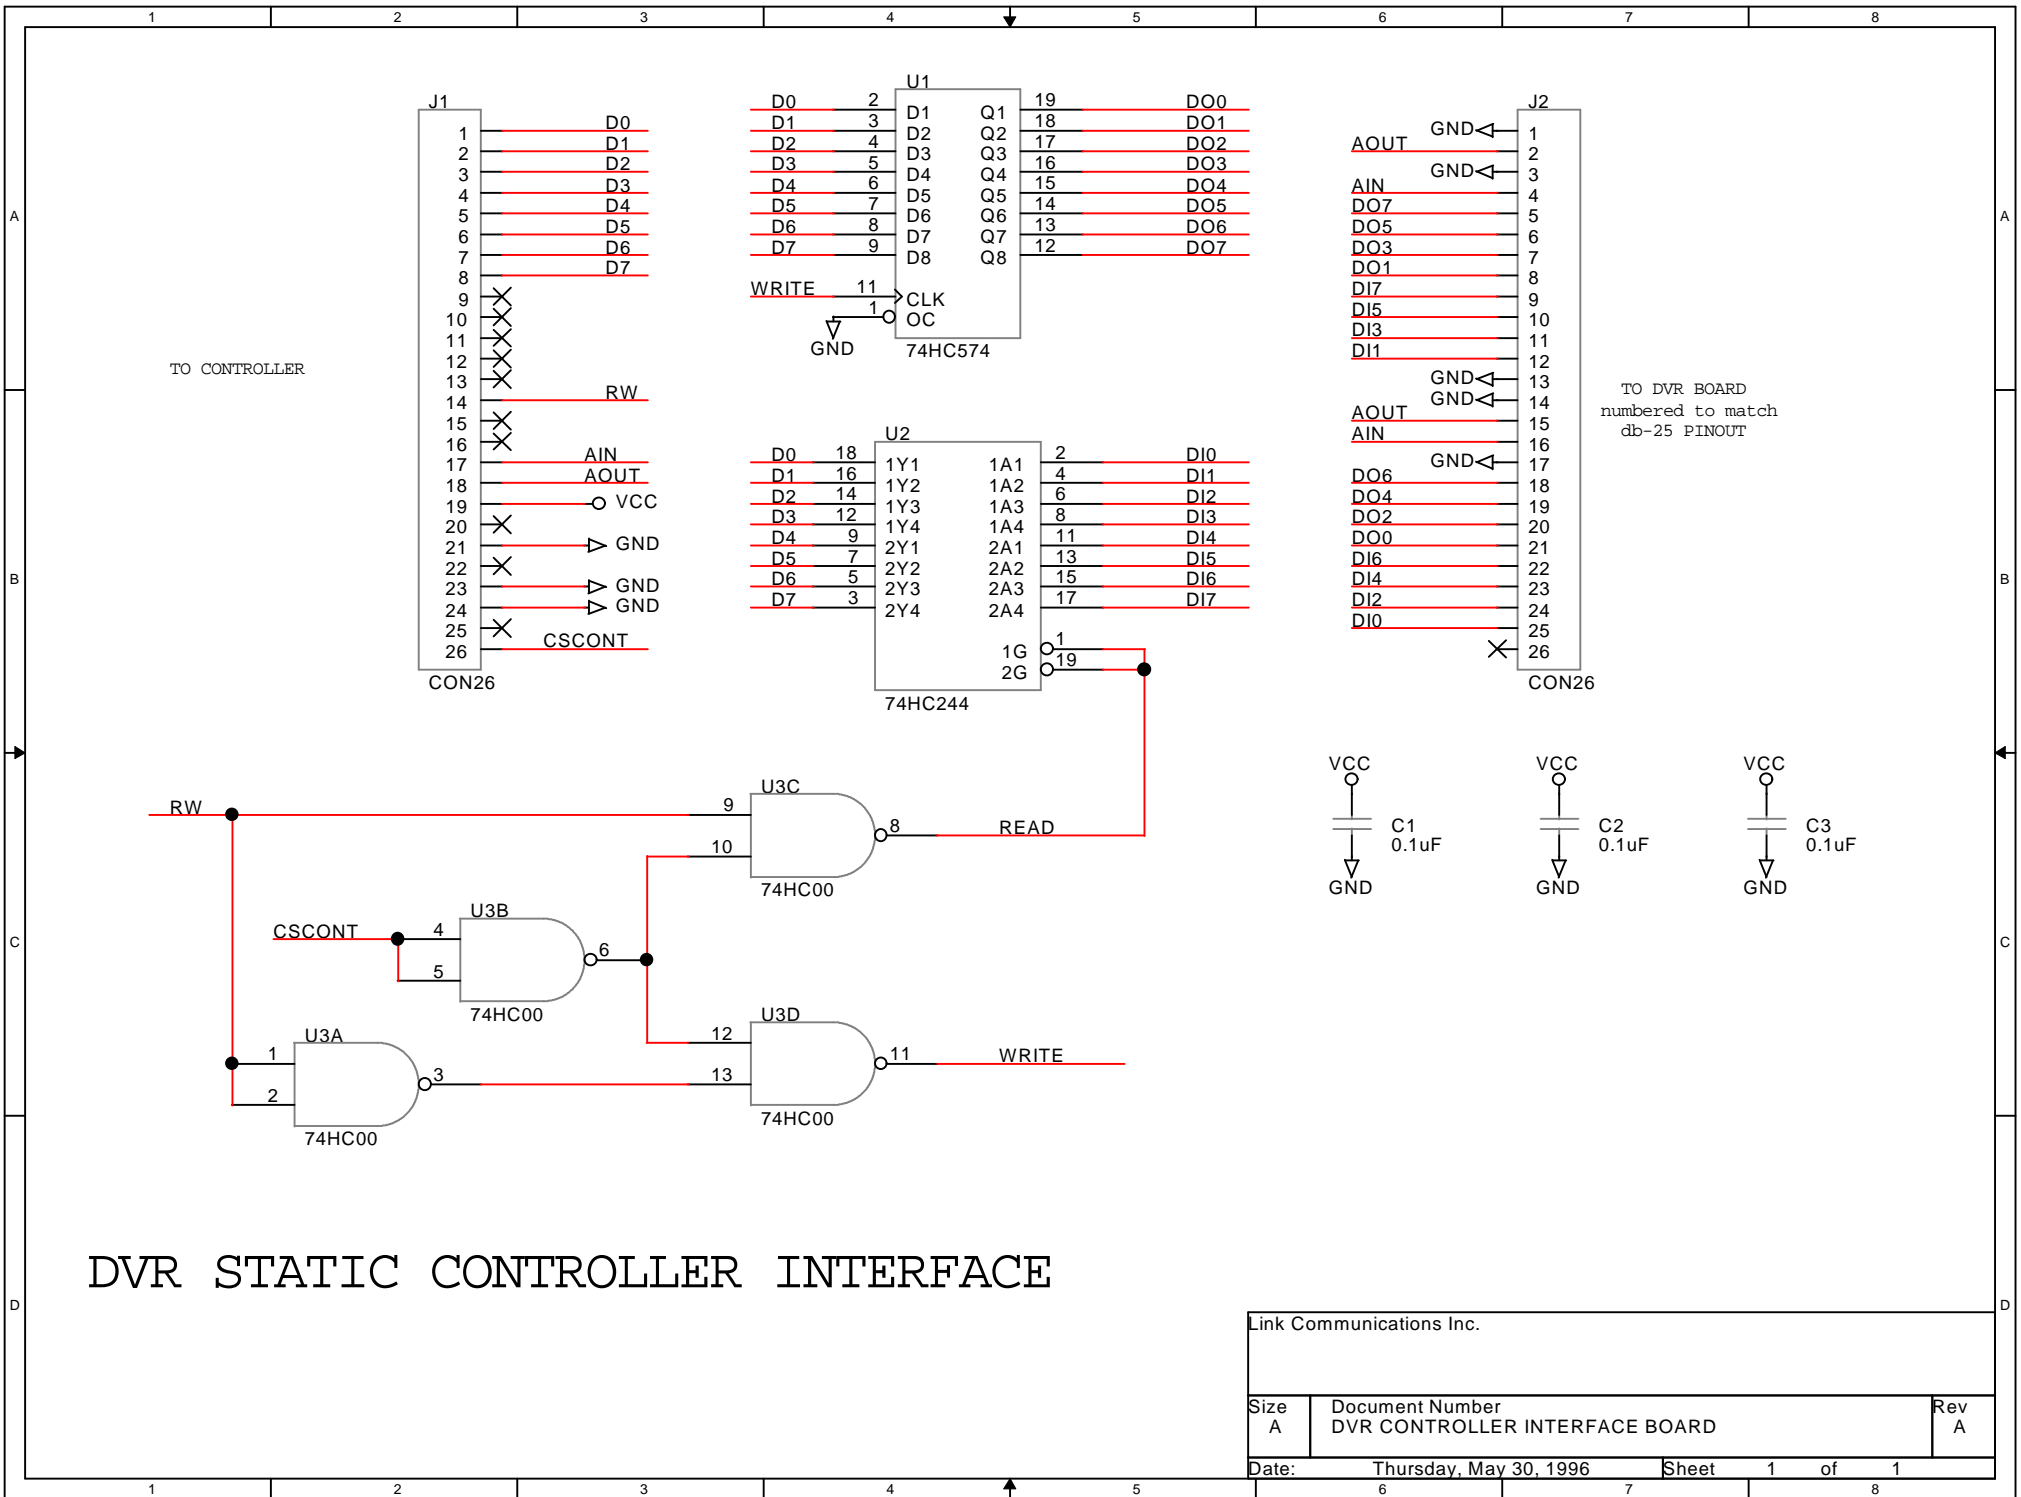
1 2 3 4 5 6 7 8

A B C D

J1
1 D0
2 D1
3 D2
4 D3
5 D4
6 D5
7 D6
8 D7
9
10
11
12
13
14 RW
15
16
17 AIN
18 AOUT
19 VCC
20
21 GND
22
23 GND
24 GND
25
26 CSCONT
CON26

TO CONTROLLER

U1
D0 2 D1 Q1 19 DO0
D1 3 D2 Q2 18 DO1
D2 4 D3 Q3 17 DO2
D3 5 D4 Q4 16 DO3
D4 6 D5 Q5 15 DO4
D5 7 D6 Q6 14 DO5
D6 8 D7 Q7 13 DO6
D7 9 D8 Q8 12 DO7
WRITE 11 CLK
1 OC
GND
74HC574

U2
D0 18 1Y1 1A1 2 DI0
D1 16 1Y2 1A2 4 DI1
D2 14 1Y3 1A3 6 DI2
D3 12 1Y4 1A4 8 DI3
D4 9 2Y1 2A1 11 DI4
D5 7 2Y2 2A2 13 DI5
D6 5 2Y3 2A3 15 DI6
D7 3 2Y4 2A4 17 DI7
1G 1
2G 19
74HC244

J2
GND 1
AOUT 2
GND 3
AIN 4
DO7 5
DO5 6
DO3 7
DO1 8
DI7 9
DI5 10
DI3 11
DI1 12
GND 13
GND 14
AOUT 15
AIN 16
GND 17
DO6 18
DO4 19
DO2 20
DO0 21
DI6 22
DI4 23
DI2 24
DI0 25
26
CON26

TO DVR BOARD
numbered to match
db-25 PINOUT

RW
U3C
9
10
8
READ
74HC00

CSCONT
U3B
4
5
6
74HC00

U3A
1
2
3
74HC00

U3D
12
13
11
WRITE
74HC00

VCC C1 0.1uF GND
VCC C2 0.1uF GND
VCC C3 0.1uF GND

DVR STATIC CONTROLLER INTERFACE

Link Communications Inc.

| Size | Document Number | Rev |
|---|---|---|
| A | DVR CONTROLLER INTERFACE BOARD | A |

Date: Thursday, May 30, 1996 Sheet 1 of 1